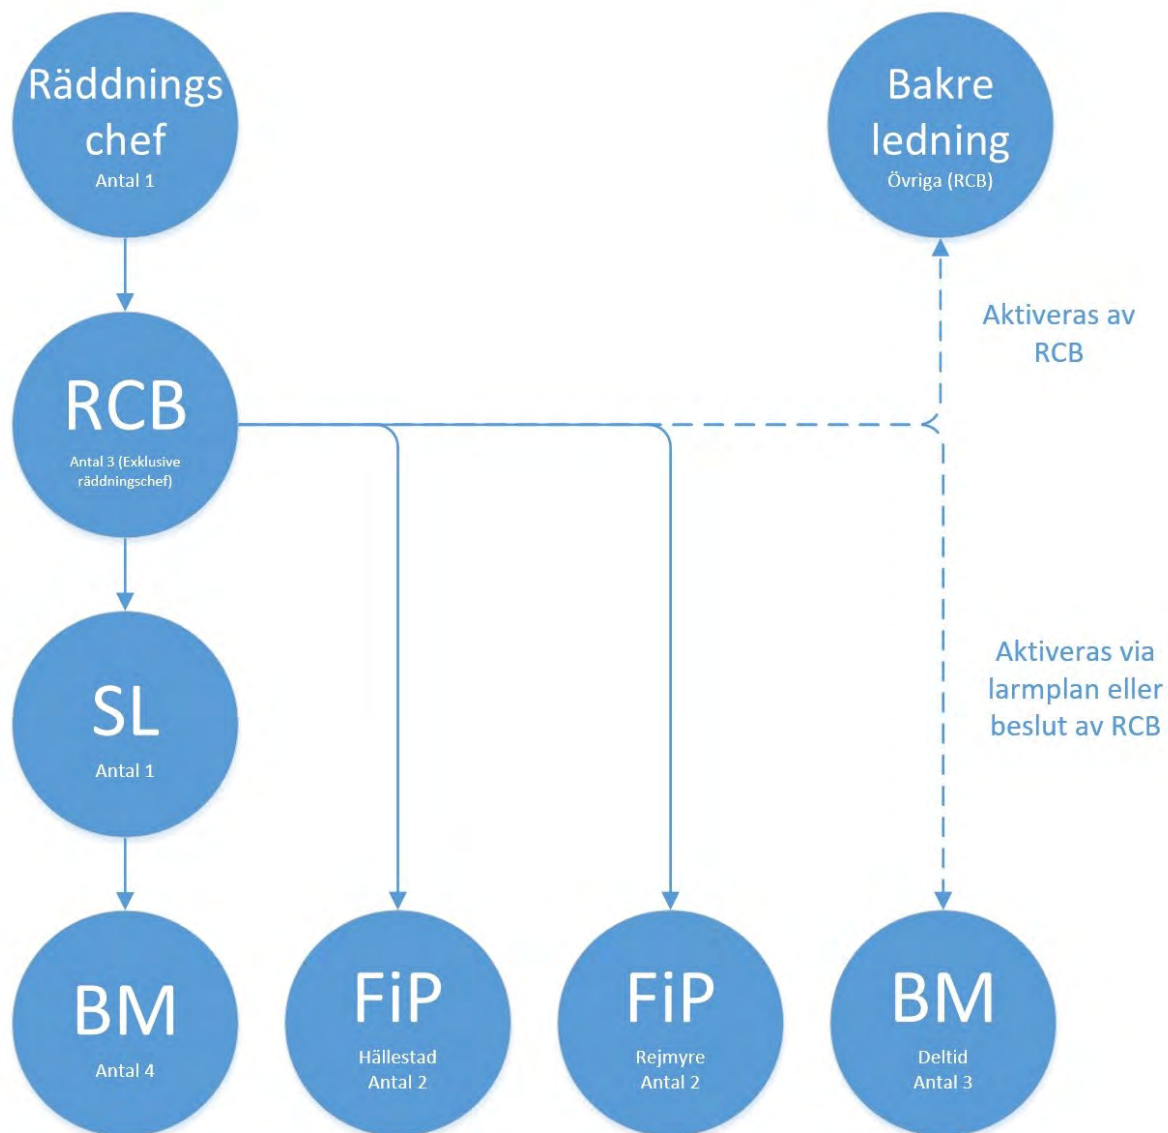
Räddnings chef
Antal 1

Bakre ledning
Övriga (RCB)

Aktiveras av RCB

RCB
Antal 3 (Exklusive räddningschef)

SL
Antal 1

Aktiveras via larmplan eller beslut av RCB

BM
Antal 4

FiP
Hällestad
Antal 2

FiP
Rejmyre
Antal 2

BM
Deltid
Antal 3